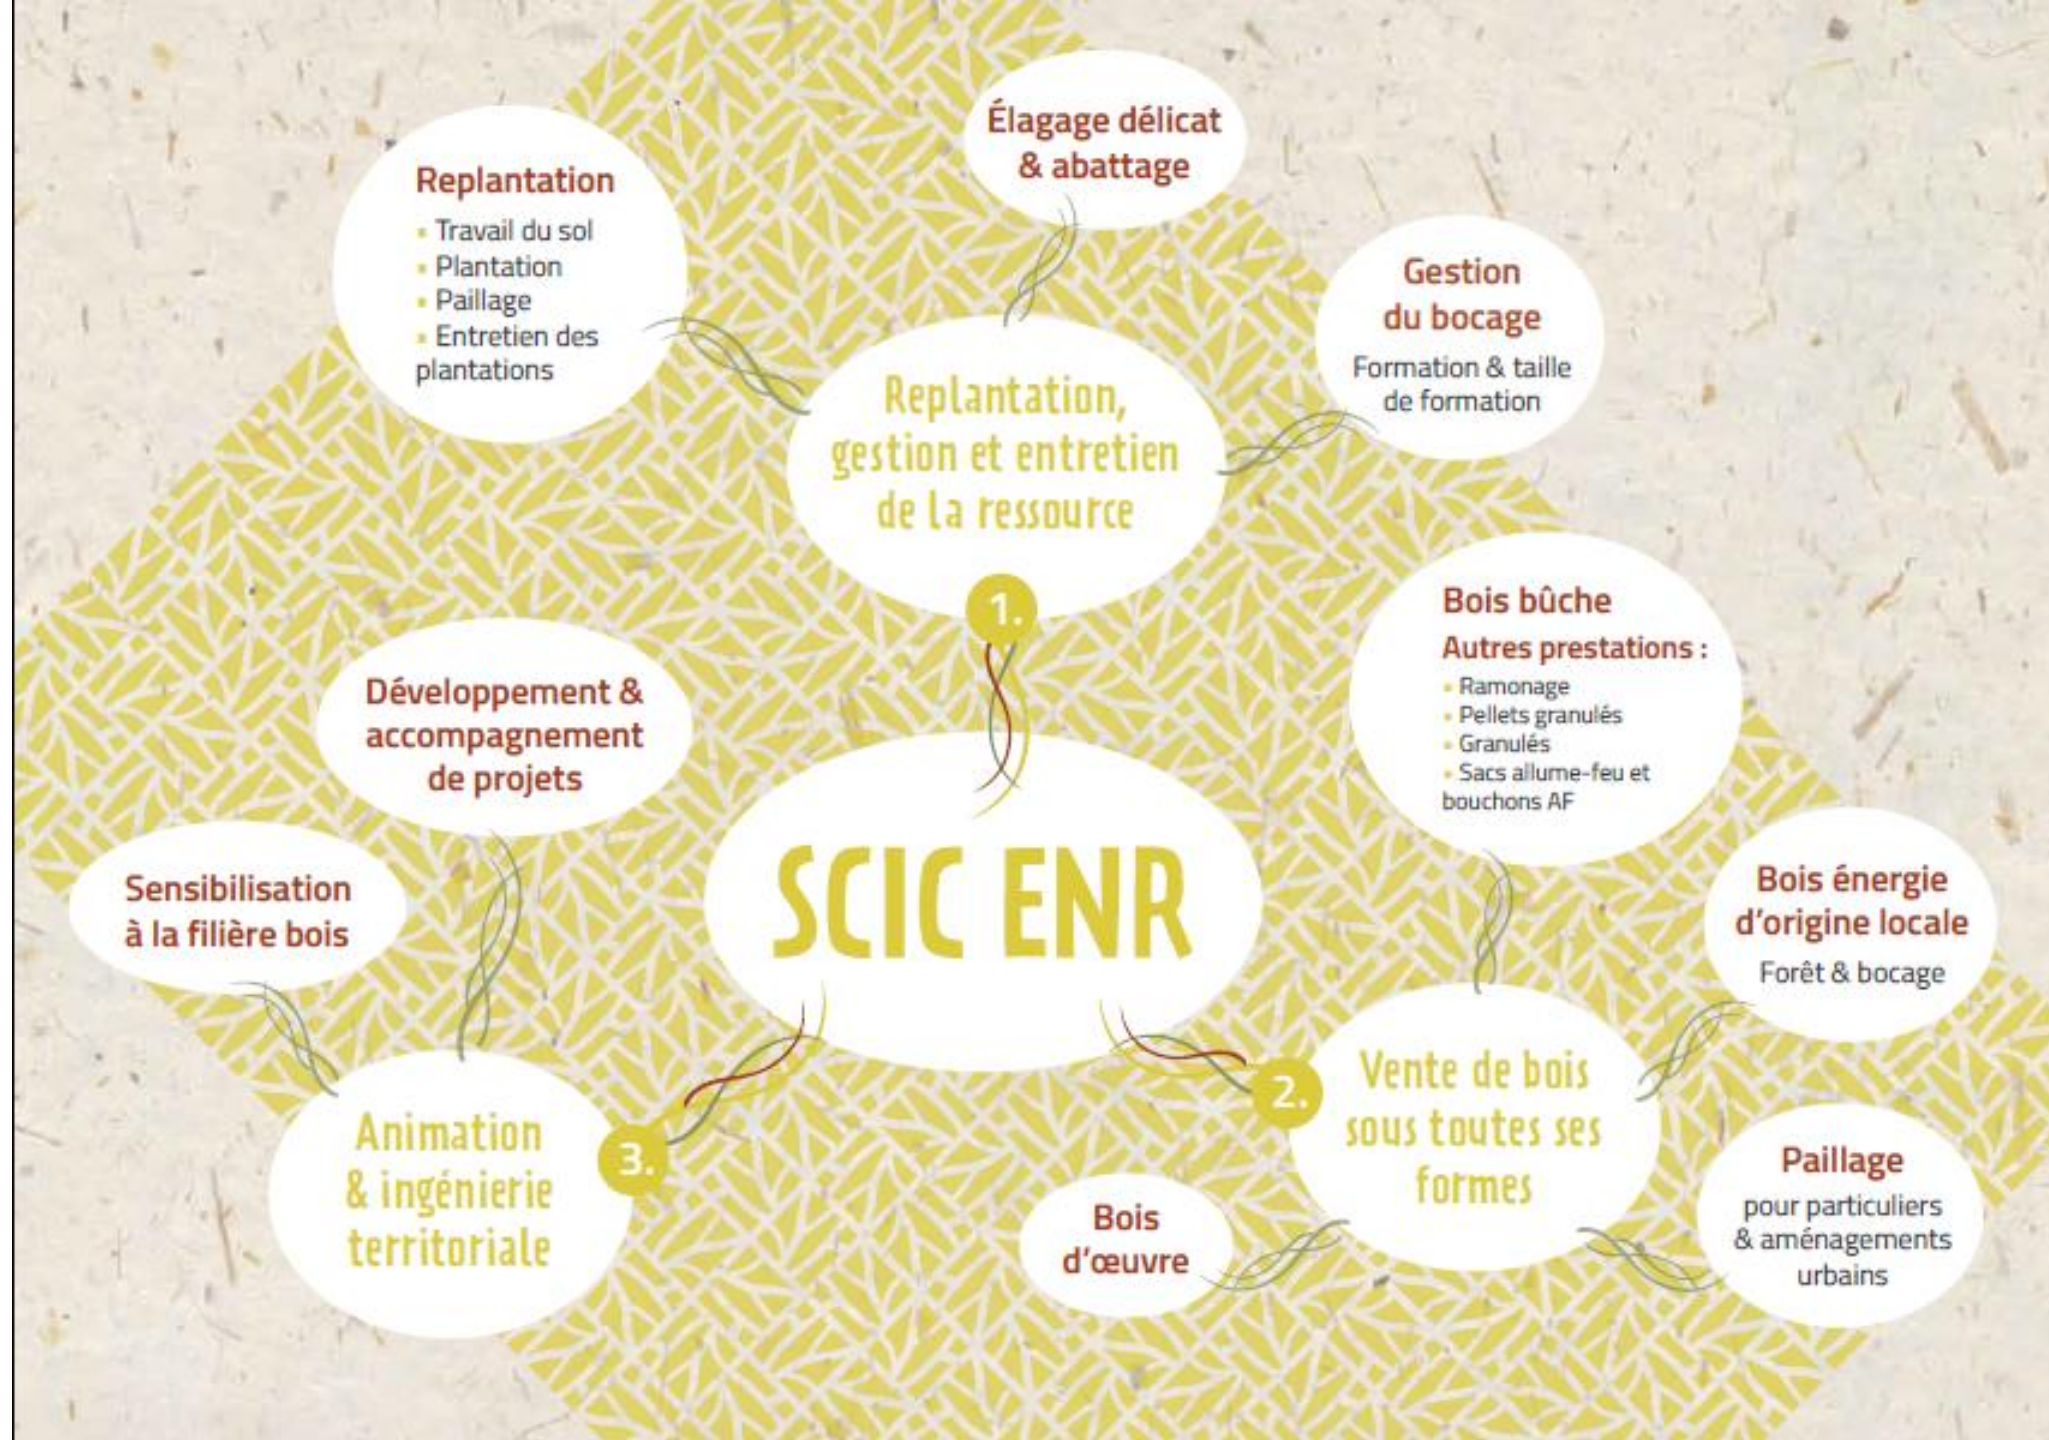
Replantation
- Travail du sol
- Plantation
- Paillage
- Entretien des plantations

Élagage délicat & abattage

Gestion du bocage
Formation & taille de formation

Replantation, gestion et entretien de la ressource

1.

Bois bûche
Autres prestations :
- Ramonage
- Pellets granulés
- Granulés
- Sacs allume-feu et bouchons AF

Développement & accompagnement de projets

SCIC ENR

Sensibilisation à la filière bois

Bois énergie d'origine locale
Forêt & bocage

Animation & ingénierie territoriale

3.

2.

Vente de bois sous toutes ses formes

Paillage
pour particuliers & aménagements urbains

Bois d'œuvre